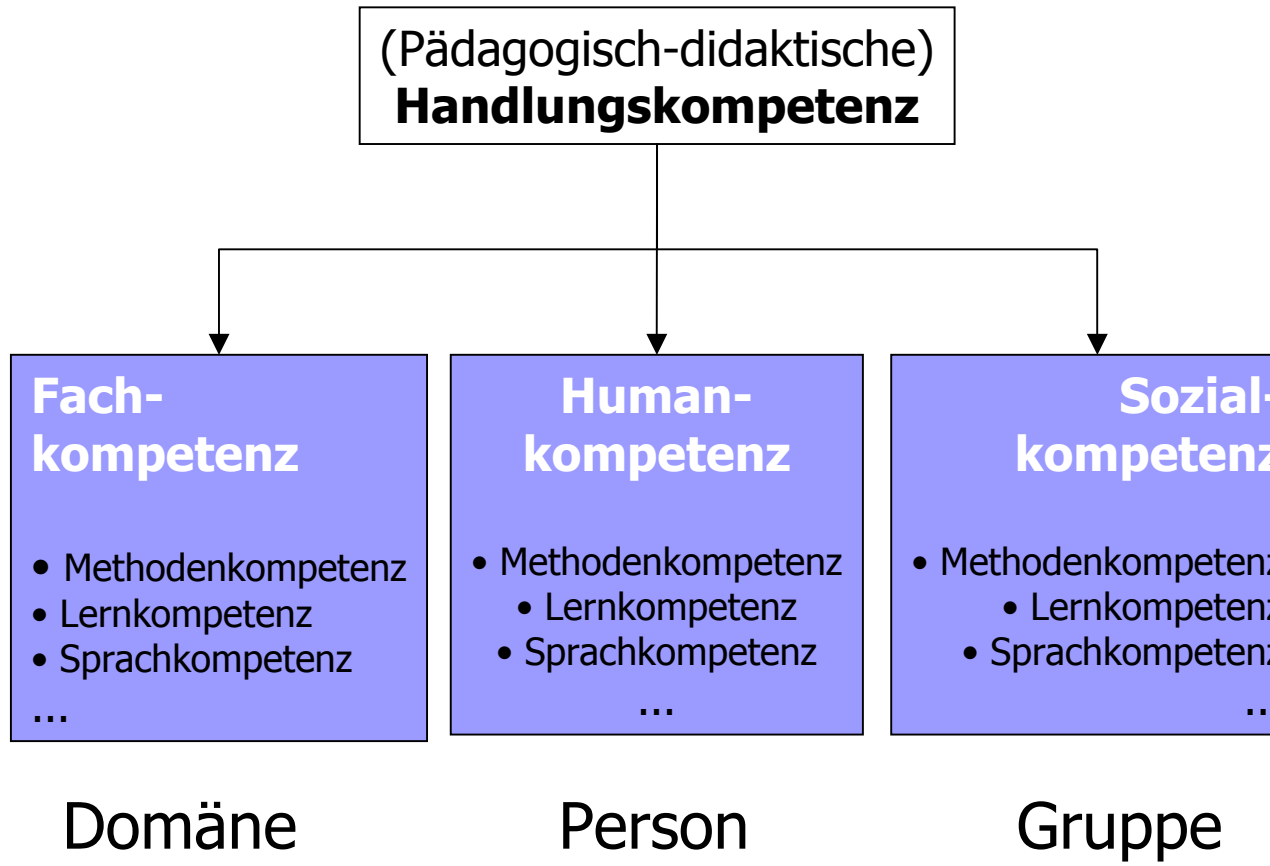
(Pädagogisch-didaktische)
**Handlungskompetenz**

**Fach-kompetenz**

• Methodenkompetenz
• Lernkompetenz
• Sprachkompetenz
...

**Human-kompetenz**

• Methodenkompetenz
• Lernkompetenz
• Sprachkompetenz
...

**Sozial-kompeten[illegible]**

• Methodenkompeten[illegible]
• Lernkompeten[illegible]
• Sprachkompeten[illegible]
..

Domäne

Person

Gruppe